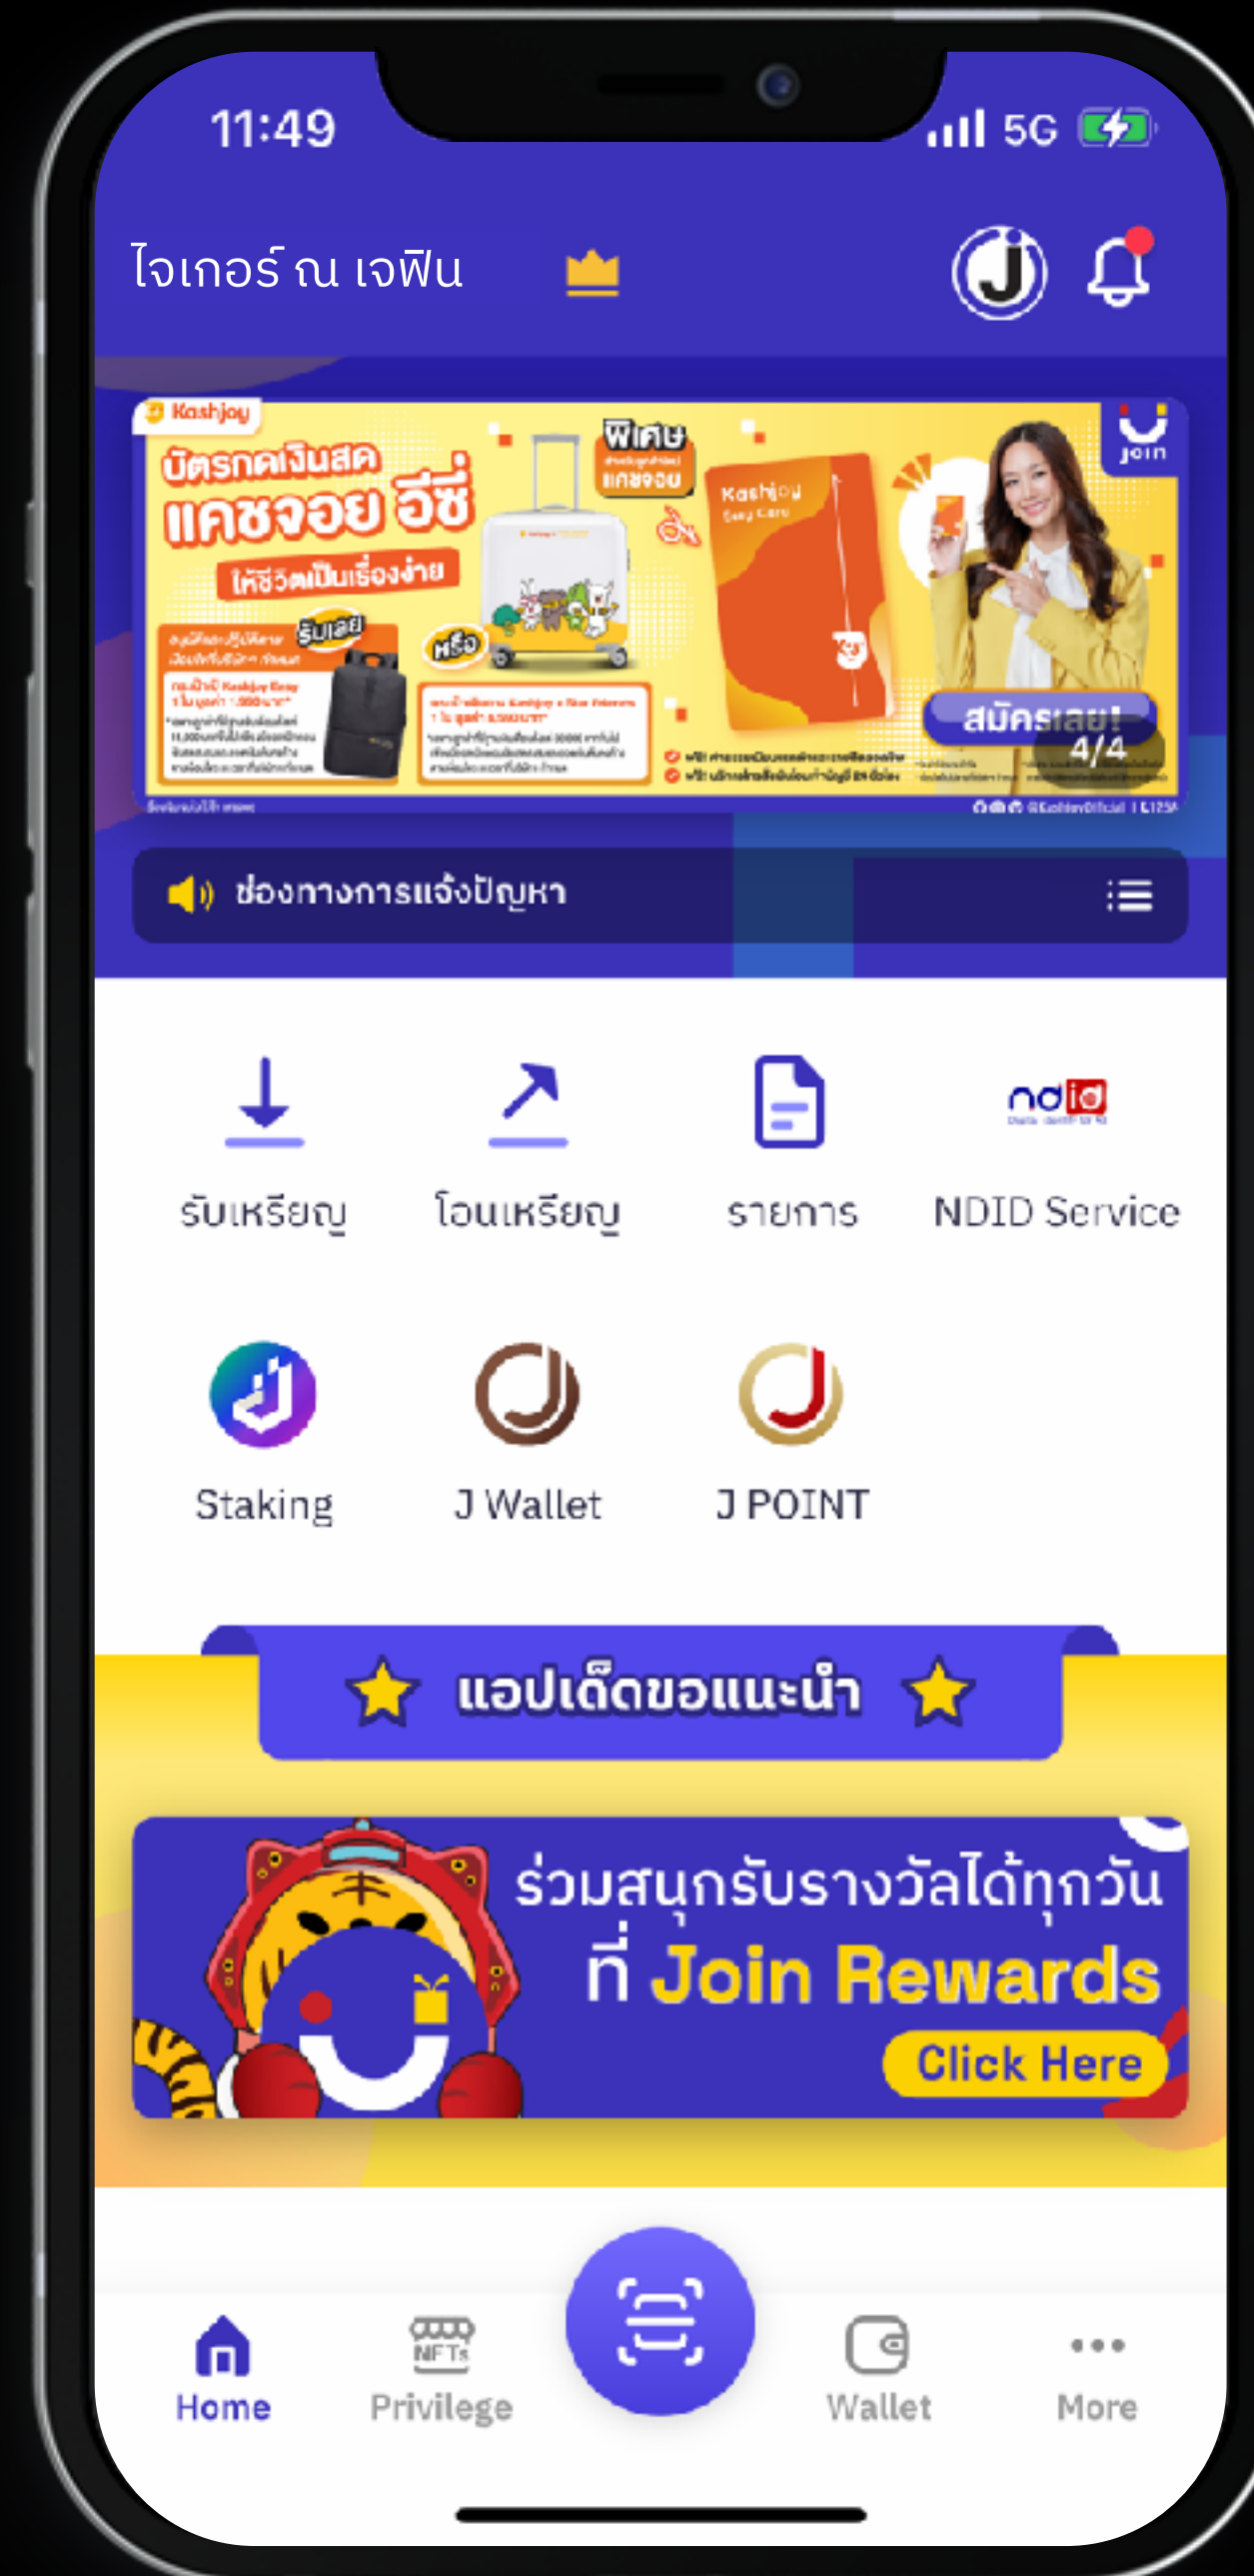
11:49

5G

ไจเกอร์ ณ เจฟิน

Kashjoy

บัตรกดเงินสด แคชจอย อีซี่

ให้ชีวิตเป็นเรื่องง่าย

พิเศษ

แคชจอย

รับเลย

หรือ

Kashjoy Easy Card

join

สมัครเลย!

4/4

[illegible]

ช่องทางการแจ้งปัญหา

รับเหรียญ

โอนเหรียญ

รายการ

ndid

NDID Service

Staking

J Wallet

J POINT

แอปเด็ดขอแนะนำ

ร่วมสนุกรับรางวัลได้ทุกวัน

ที่ Join Rewards

Click Here

Home

NFTs

Privilege

Wallet

More